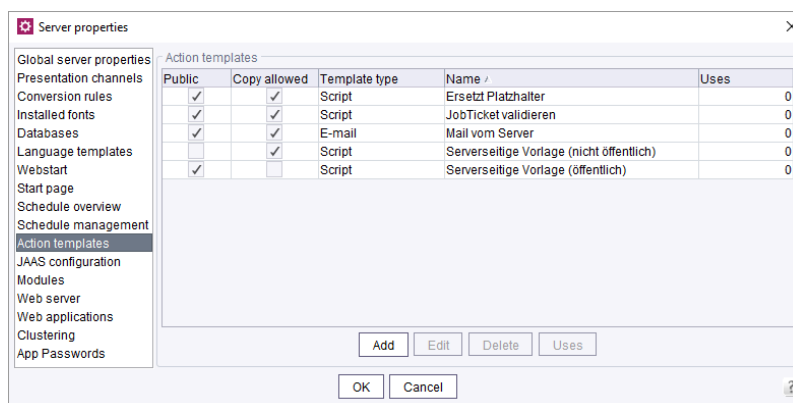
Server properties

Global server properties
Presentation channels
Conversion rules
Installed fonts
Databases
Language templates
Webstart
Start page
Schedule overview
Schedule management
Action templates
JAAS configuration
Modules
Web server
Web applications
Clustering
App Passwords

Action templates

| Public | Copy allowed | Template type | Name | Uses |
|---|---|---|---|---|
| ✓ | ✓ | Script | Ersetzt Platzhalter | 0 |
| ✓ | ✓ | Script | JobTicket validieren | 0 |
| ✓ | ✓ | E-mail | Mail vom Server | 0 |
|  | ✓ | Script | Serverseitige Vorlage (nicht öffentlich) | 0 |
| ✓ |  | Script | Serverseitige Vorlage (öffentlich) | 0 |

Add Edit Delete Uses

OK Cancel